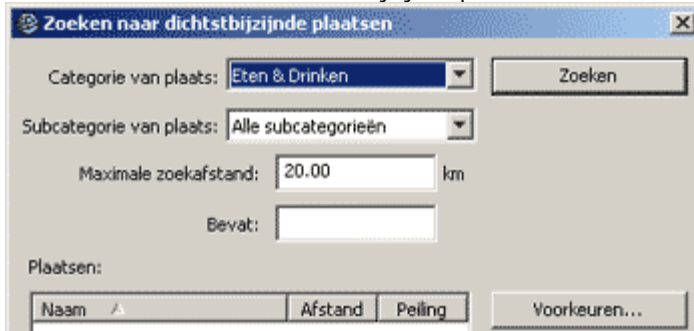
Zoeken naar dichtstbijzijnde plaatsen

Categorie van plaats: Eten & Drinken

Zoeken

Subcategorie van plaats: Alle subcategorieën

Maximale zoekafstand: 20.00 km

Bevat:

Plaatsen:

| Naam | Afstand | Peiling |
|---|---|---|

Voorkeuren...